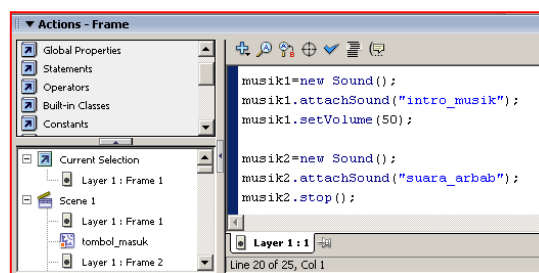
▼ Actions - Frame

Global Properties
Statements
Operators
Built-in Classes
Constants

Current Selection
Layer 1 : Frame 1
Scene 1
Layer 1 : Frame 1
tombol_masuk
Layer 1 : Frame 2

musik1=new Sound();
musik1.attachSound("intro_musik");
musik1.setVolume(50);

musik2=new Sound();
musik2.attachSound("suara_arbab");
musik2.stop();

Layer 1 : 1

Line 20 of 25, Col 1